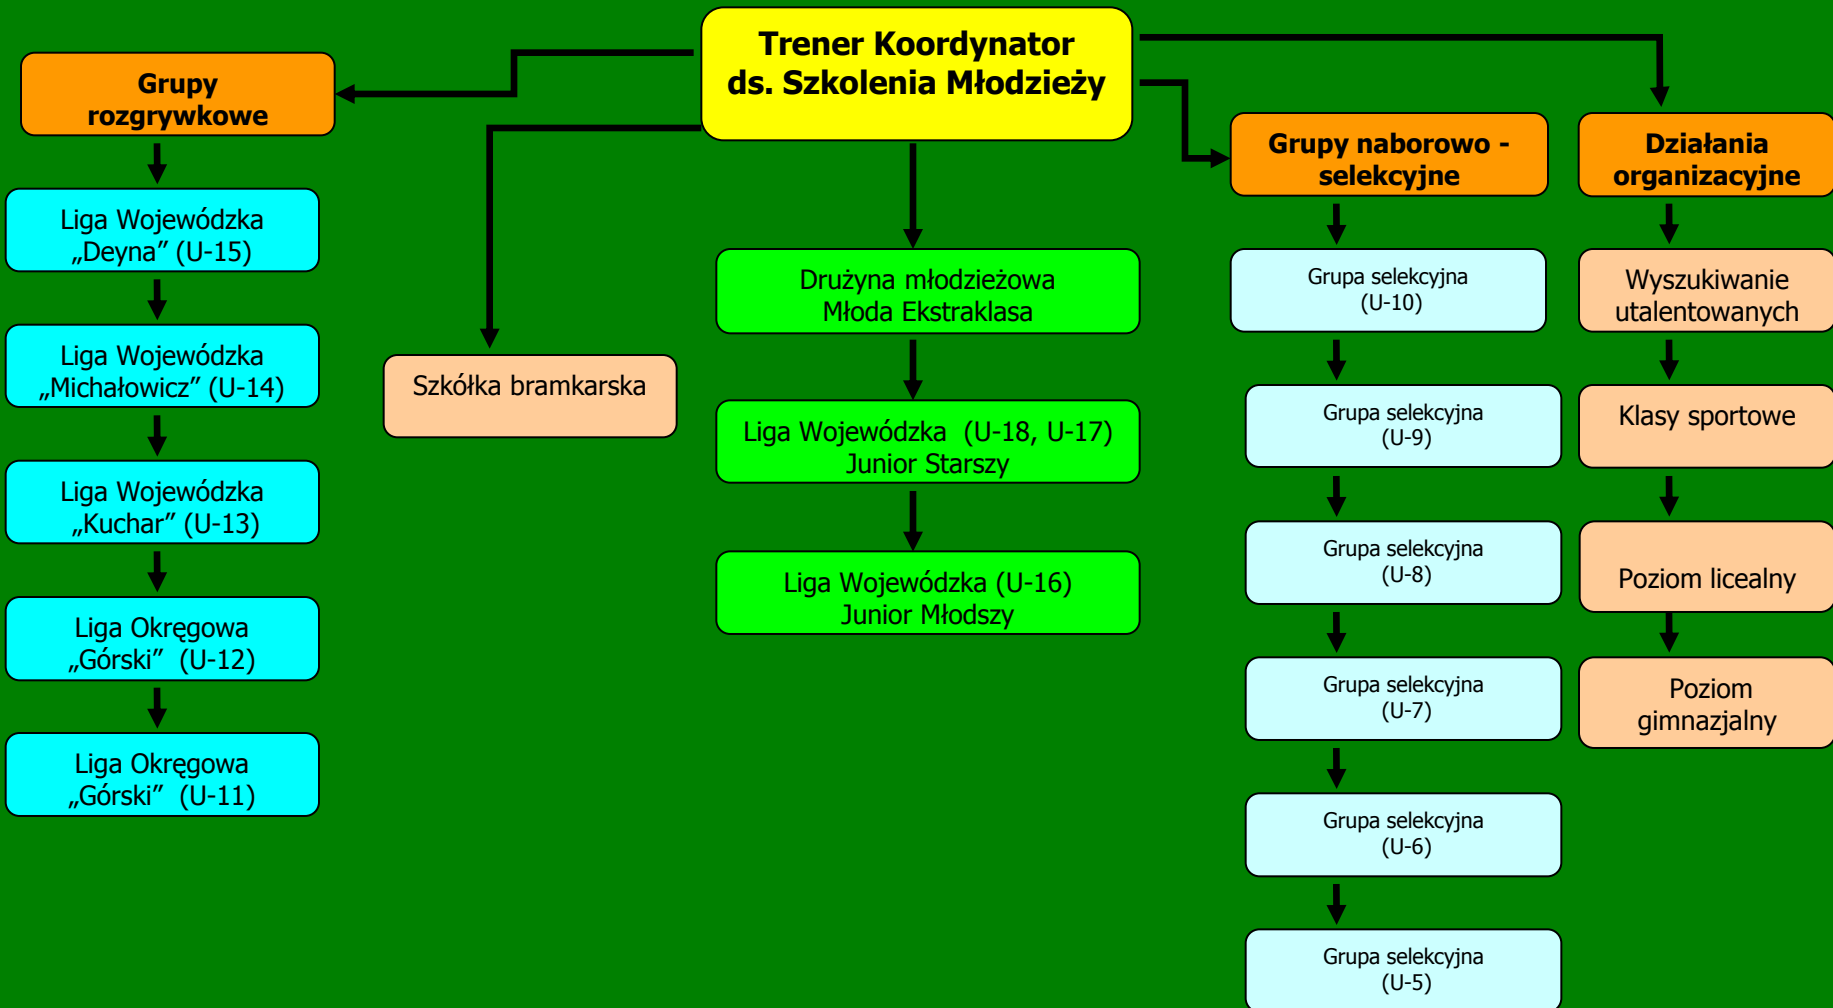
Trener Koordynator ds. Szkolenia Młodzieży

Grupy rozgrywkowe

Liga Wojewódzka „Deyna” (U-15)

Liga Wojewódzka „Michałowicz” (U-14)

Liga Wojewódzka „Kuchar” (U-13)

Liga Okręgowa „Górski” (U-12)

Liga Okręgowa „Górski” (U-11)

Szkółka bramkarska

Drużyna młodzieżowa Młoda Ekstraklasa

Liga Wojewódzka (U-18, U-17) Junior Starszy

Liga Wojewódzka (U-16) Junior Młodszy

Grupy naborowo - selekcyjne

Grupa selekcyjna (U-10)

Grupa selekcyjna (U-9)

Grupa selekcyjna (U-8)

Grupa selekcyjna (U-7)

Grupa selekcyjna (U-6)

Grupa selekcyjna (U-5)

Działania organizacyjne

Wyszukiwanie utalentowanych

Klasy sportowe

Poziom licealny

Poziom gimnazjalny